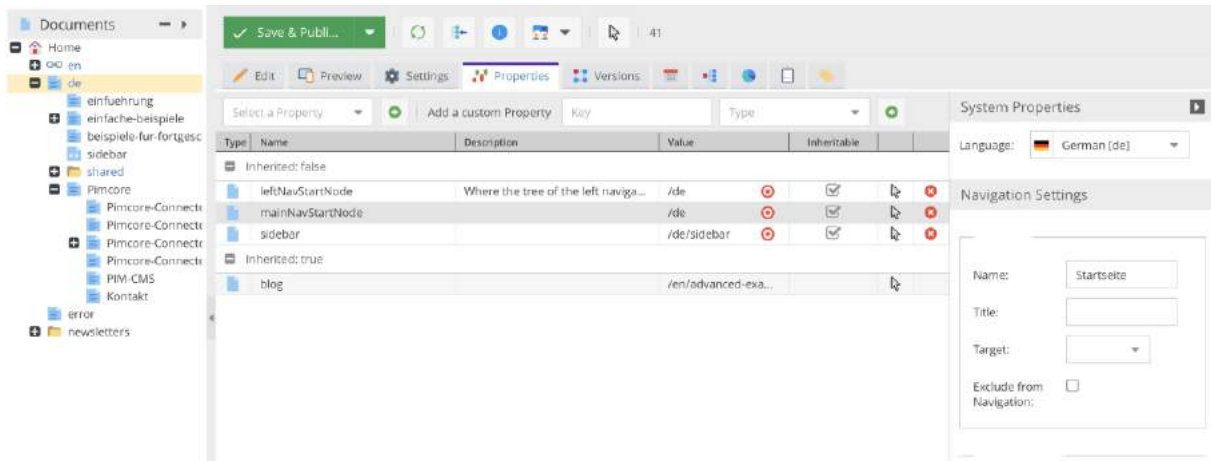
Documents
Home
en
de
einfuehrung
einfache-beispiele
beispiele-fur-fortgesc
sidebar
shared
Pimcore
Pimcore-Connecto
Pimcore-Connecto
Pimcore-Connecto
Pimcore-Connecto
PIM-CMS
Kontakt
error
newsletters

Save & Publi...
41

Edit
Preview
Settings
Properties
Versions

Select a Property
Add a custom Property
Key
Type

| Type | Name | Description | Value | Inheritable |
|---|---|---|---|---|
| | Inherited: false | | | |
| | leftNavStartNode | Where the tree of the left naviga... | /de | |
| | mainNavStartNode | | /de | |
| | sidebar | | /de/sidebar | |
| | Inherited: true | | | |
| | blog | | /en/advanced-exa... | |

System Properties
Language: German [de]

Navigation Settings
Name: Startseite
Title:
Target:
Exclude from Navigation: